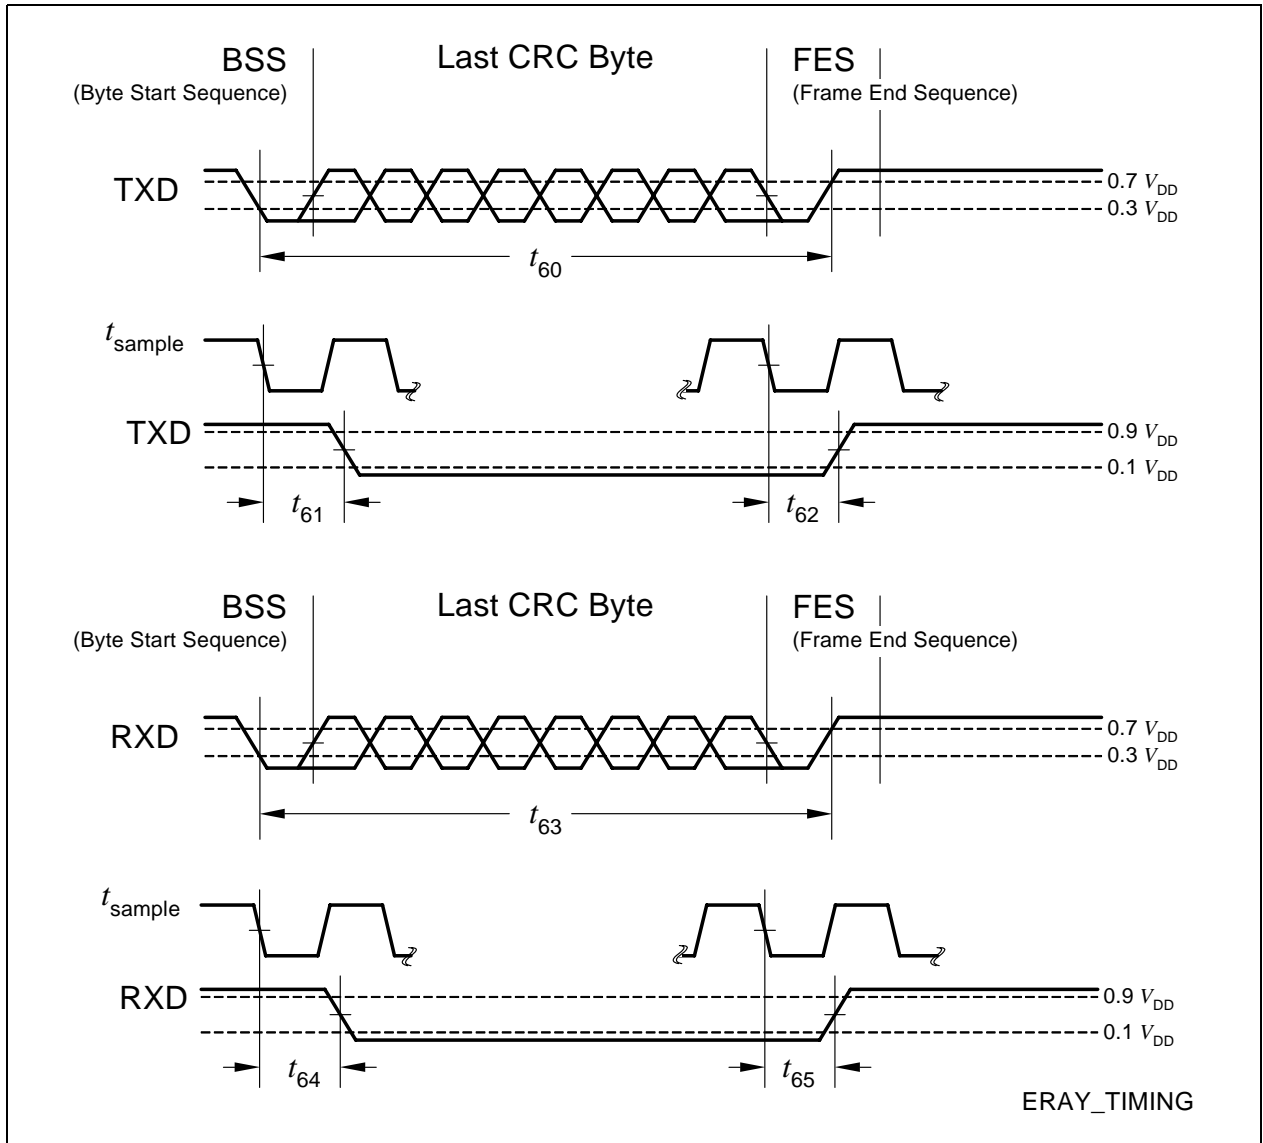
BSS
(Byte Start Sequence)

Last CRC Byte

FES
(Frame End Sequence)

TXD

0.7 $V_{DD}$
0.3 $V_{DD}$

$t_{60}$

$t_{sample}$

TXD

0.9 $V_{DD}$
0.1 $V_{DD}$

$t_{61}$

$t_{62}$

BSS
(Byte Start Sequence)

Last CRC Byte

FES
(Frame End Sequence)

RXD

0.7 $V_{DD}$
0.3 $V_{DD}$

$t_{63}$

$t_{sample}$

RXD

0.9 $V_{DD}$
0.1 $V_{DD}$

$t_{64}$

$t_{65}$

ERAY_TIMING